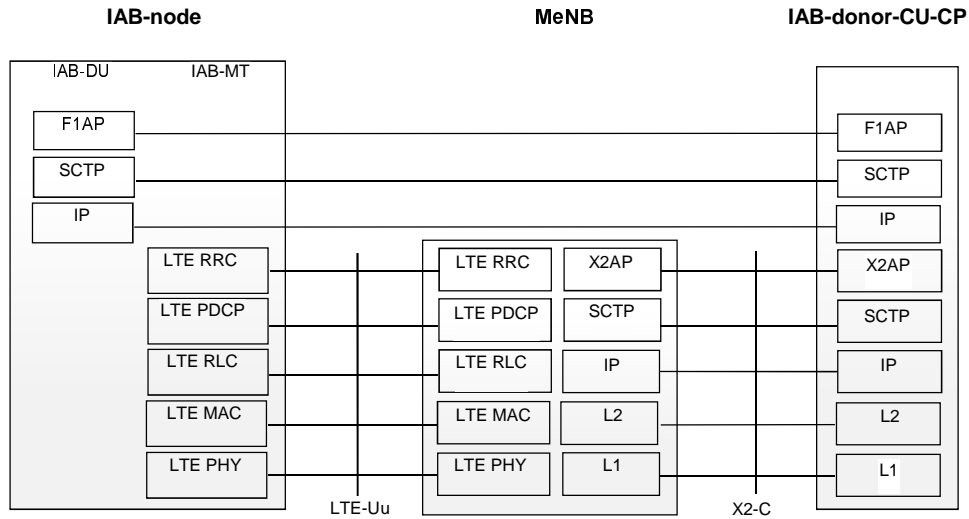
IAB-node

MeNB

IAB-donor-CU-CP

IAB-DU IAB-MT

F1AP
SCTP
IP

LTE RRC
LTE PDCP
LTE RLC
LTE MAC
LTE PHY

LTE-Uu

LTE RRC
LTE PDCP
LTE RLC
LTE MAC
LTE PHY

X2AP
SCTP
IP
L2
L1

X2-C

F1AP
SCTP
IP
X2AP
SCTP
IP
L2
L1